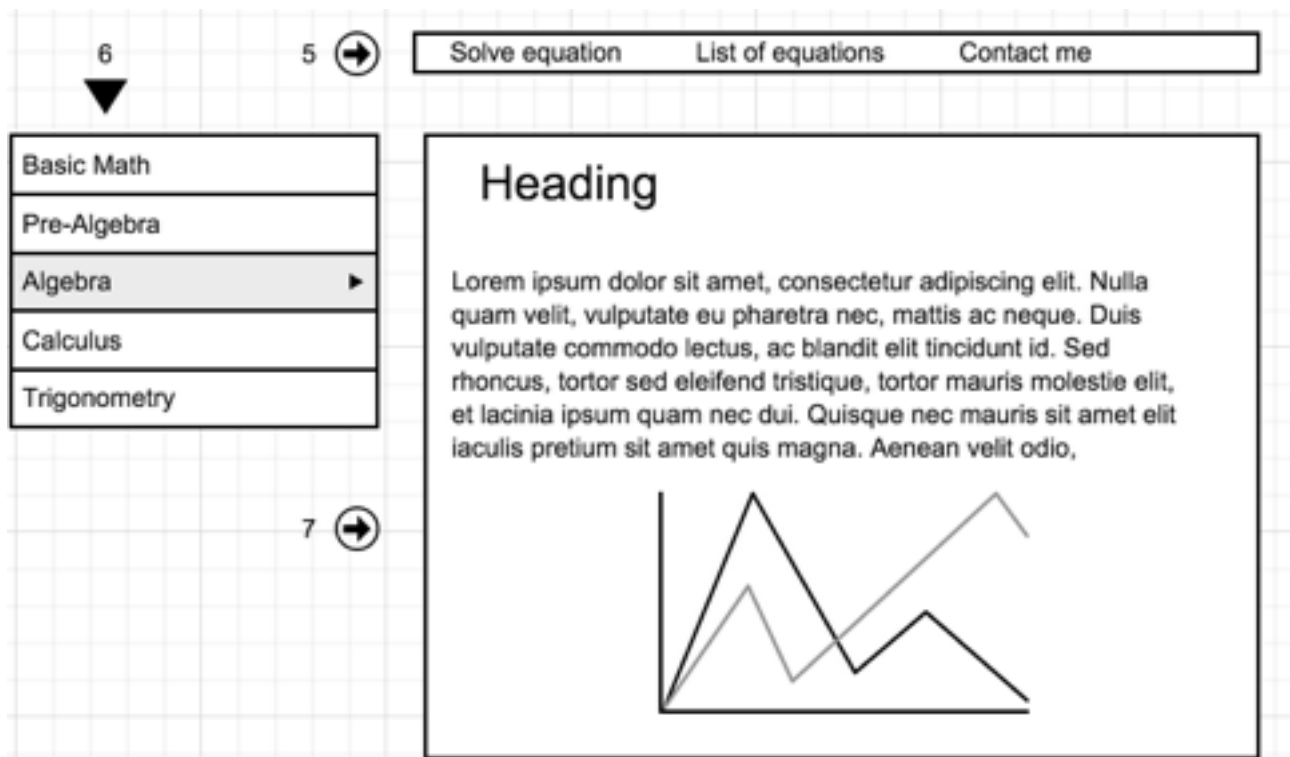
6

5

Solve equation List of equations Contact me

Basic Math

Pre-Algebra

Algebra

Calculus

Trigonometry

Heading

Lorem ipsum dolor sit amet, consectetur adipiscing elit. Nulla quam velit, vulputate eu pharetra nec, mattis ac neque. Duis vulputate commodo lectus, ac blandit elit tincidunt id. Sed rhoncus, tortor sed eleifend tristique, tortor mauris molestie elit, et lacinia ipsum quam nec dui. Quisque nec mauris sit amet elit iaculis pretium sit amet quis magna. Aenean velit odio,

7